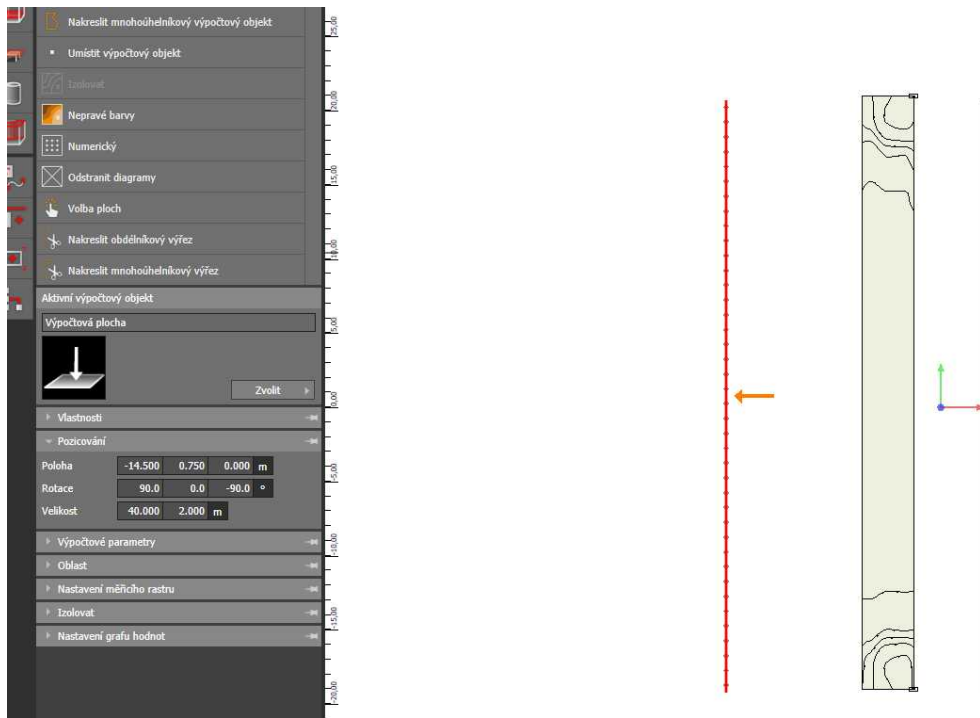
Nakreslit mnohoúhelníkový výpočtový objekt
Umístit výpočtový objekt
Izolovat
Nepravé barvy
Numerický
Odstranit diagramy
Volba ploch
Nakreslit obdélníkový výřez
Nakreslit mnohoúhelníkový výřez

Aktivní výpočtový objekt
Výpočtová plocha
Zvolit

Vlastnosti
Pozicování

| Poloha | -14.500 | 0.750 | 0.000 | m |
|---|---|---|---|---|
| Rotace | 90.0 | 0.0 | -90.0 | ° |
| Velikost | 40.000 | 2.000 | m | |

Výpočtové parametry
Oblast
Nastavení měřicího rastru
Izolovat
Nastavení grafu hodnot

25,00
20,00
15,00
10,00
5,00
0,00
-5,00
-10,00
-15,00
-20,00